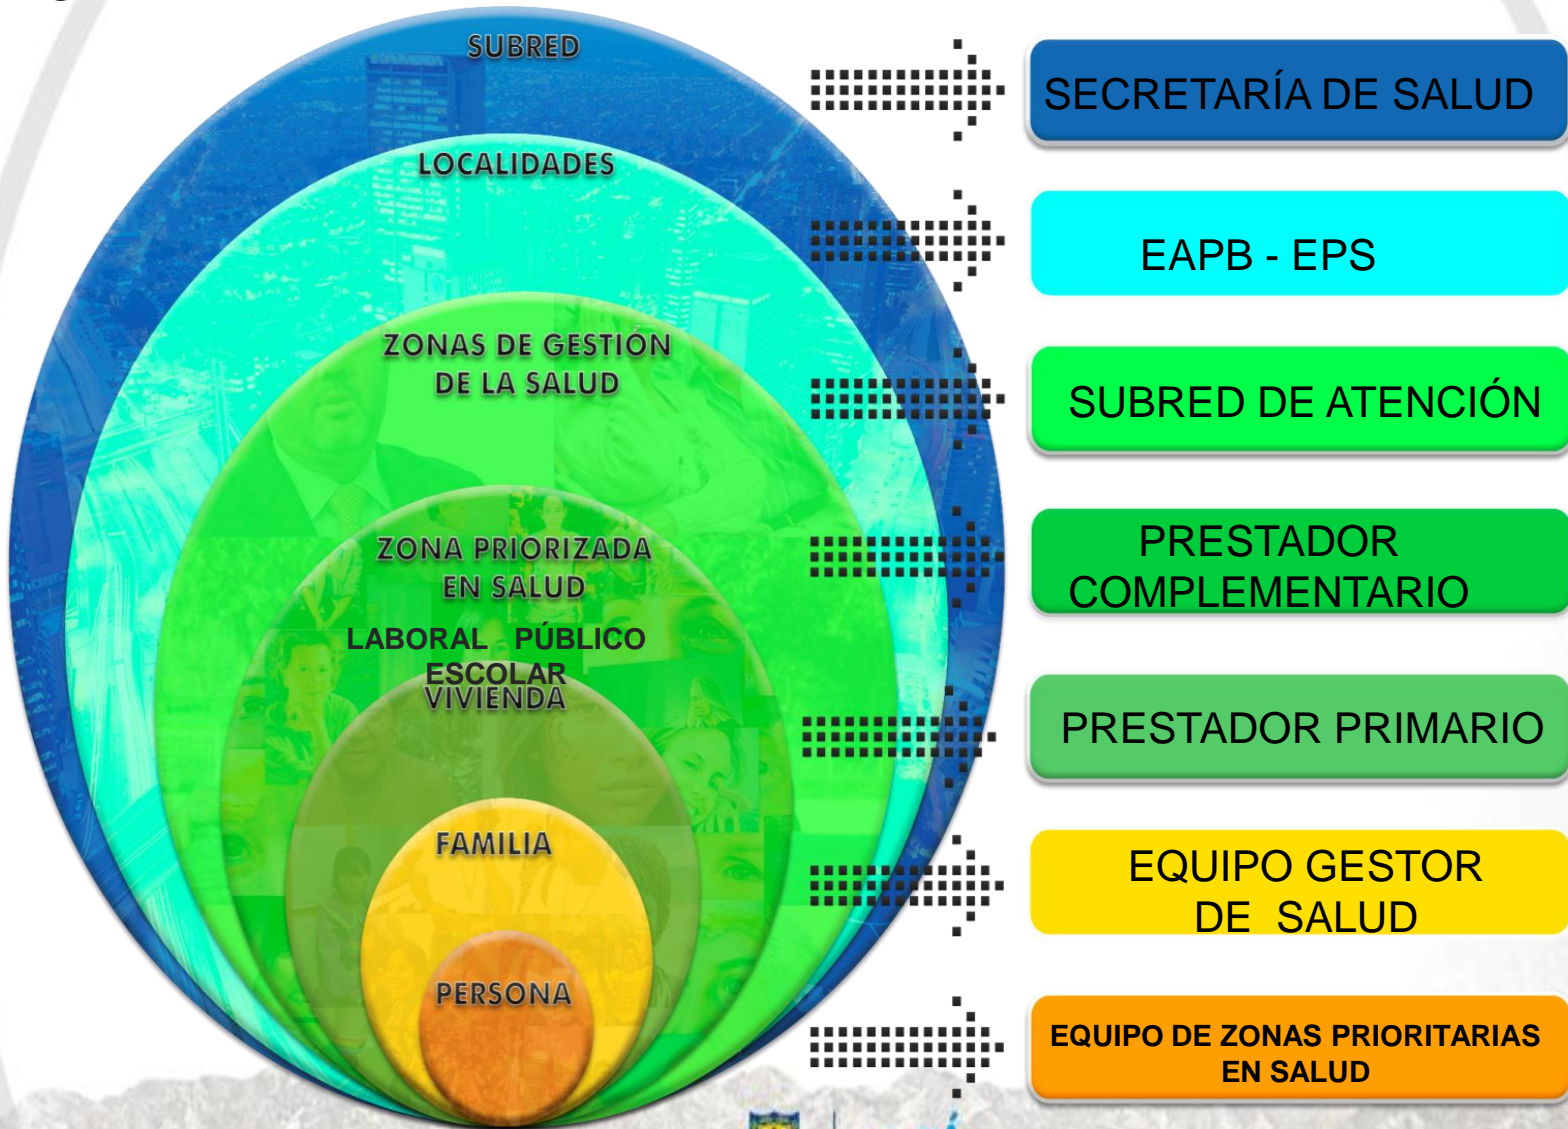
SUBRED

LOCALIDADES

ZONAS DE GESTIÓN DE LA SALUD

ZONA PRIORIZADA EN SALUD

LABORAL PÚBLICO

ESCOLAR

VIVIENDA

FAMILIA

PERSONA

SECRETARÍA DE SALUD

EAPB - EPS

SUBRED DE ATENCIÓN

PRESTADOR COMPLEMENTARIO

PRESTADOR PRIMARIO

EQUIPO GESTOR DE SALUD

EQUIPO DE ZONAS PRIORITARIAS EN SALUD